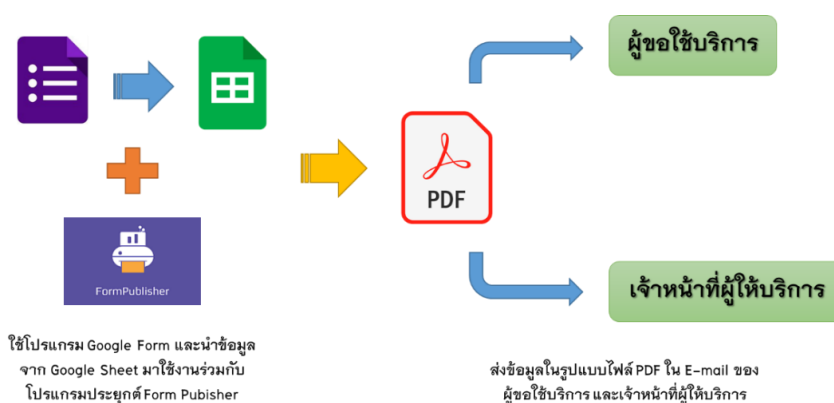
ผู้ขอใช้บริการ

FormPublisher

PDF

เจ้าหน้าที่ผู้ให้บริการ

ใช้โปรแกรม Google Form และนำข้อมูลจาก Google Sheet มาใช้งานร่วมกับโปรแกรมประยุกต์ Form Pubisher

ส่งข้อมูลในรูปแบบไฟล์ PDF ใน E-mail ของผู้ขอใช้บริการ และเจ้าหน้าที่ผู้ให้บริการ